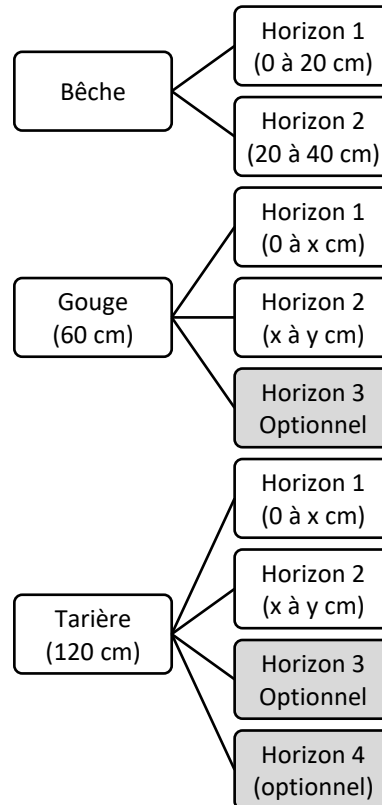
Bêche

Horizon 1
(0 à 20 cm)

Horizon 2
(20 à 40 cm)

Gouge
(60 cm)

Horizon 1
(0 à x cm)

Horizon 2
(x à y cm)

Horizon 3
Optionnel

Tarière
(120 cm)

Horizon 1
(0 à x cm)

Horizon 2
(x à y cm)

Horizon 3
Optionnel

Horizon 4
(optionnel)